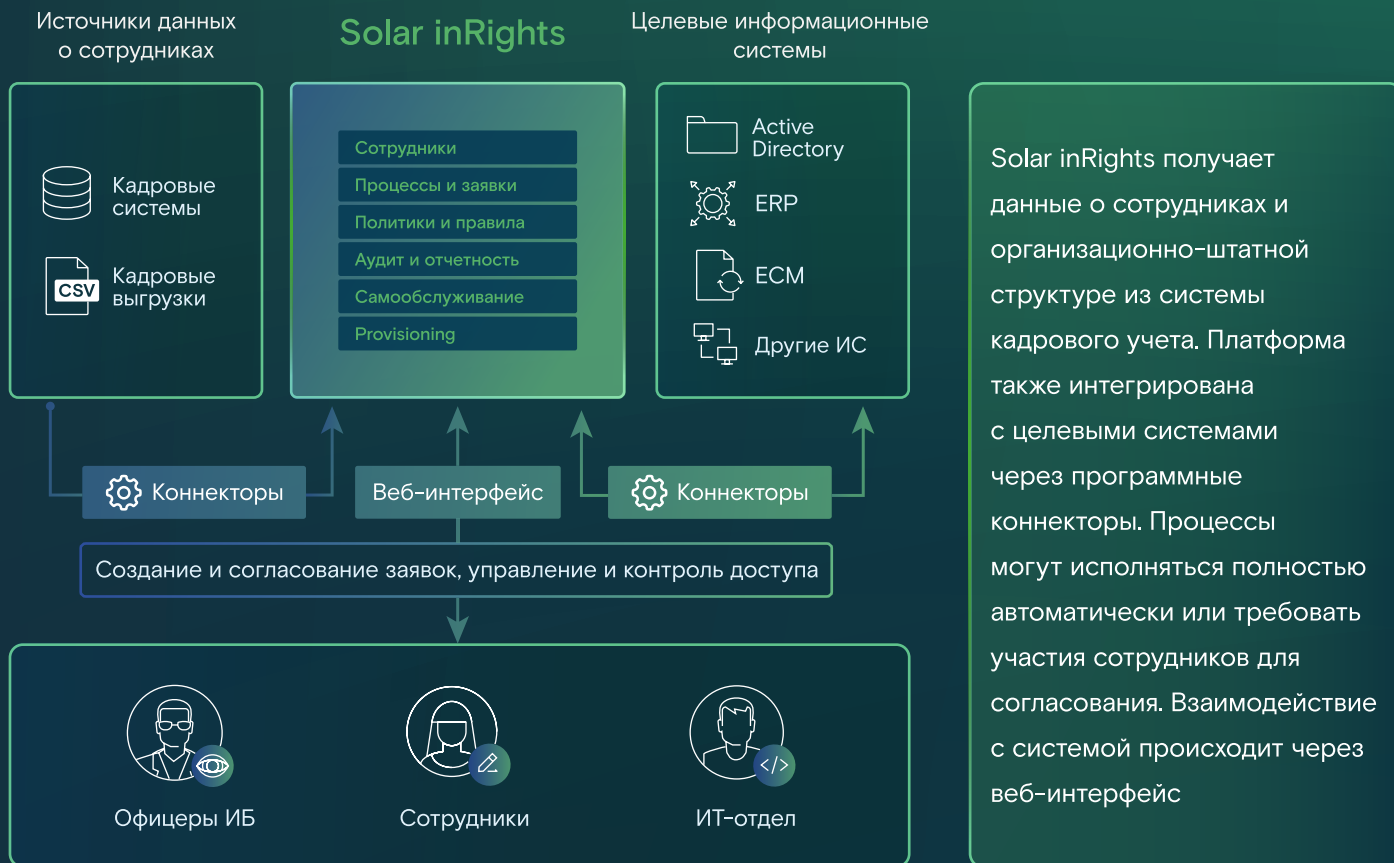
Источники данных о сотрудниках

Solar inRights

Целевые информационные системы

Кадровые системы

CSV

Кадровые выгрузки

Сотрудники

Процессы и заявки

Политики и правила

Аудит и отчетность

Самообслуживание

Provisioning

Active Directory

ERP

ECM

Другие ИС

Коннекторы

Веб-интерфейс

Коннекторы

Создание и согласование заявок, управление и контроль доступа

Офицеры ИБ

Сотрудники

ИТ-отдел

Solar inRights получает данные о сотрудниках и организационно-штатной структуре из системы кадрового учета. Платформа также интегрирована с целевыми системами через программные коннекторы. Процессы могут исполняться полностью автоматически или требовать участия сотрудников для согласования. Взаимодействие с системой происходит через веб-интерфейс